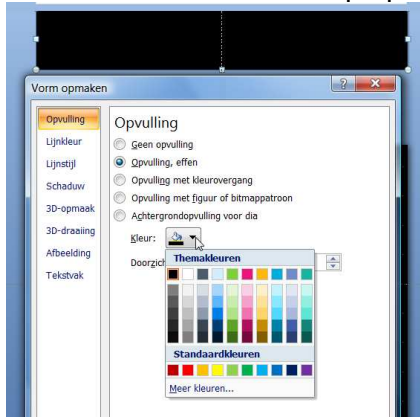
Vorm opmaken

? X

Opvulling
Lijnkleur
Lijnstijl
Schaduw
3D-opmaak
3D-draaiing
Afbeelding
Tekstvak

Opvulling

Geen opvulling
Opvulling, effen
Opvulling met kleurovergang
Opvulling met figuur of bitmappatroon
Achtergrondopvulling voor dia

Kleur:

Doorzich

Themakleuren

Standaardkleuren

Meer kleuren...